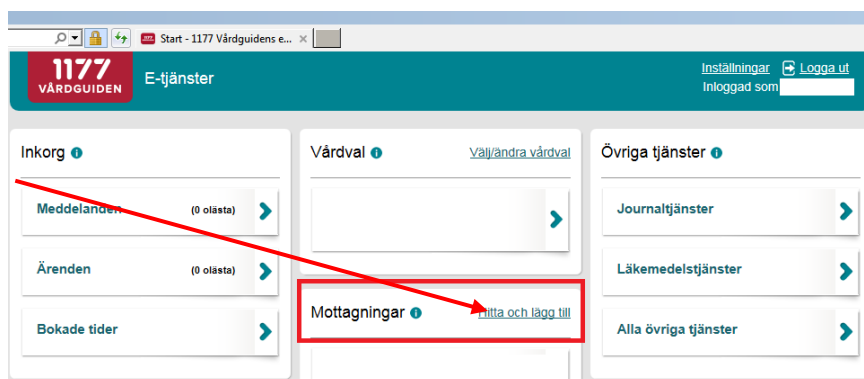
Start - 1177 Vårdguidens e...

1177 VÅRDGUIDEN

E-tjänster

Inställningar Logga ut
Inloggad som

Inkorg

Meddelanden (0 olästa)

Ärenden (0 olästa)

Bokade tider

Vårdval

Välj/ändra vårdval

Mottagningar

Hitta och lägg till

Övriga tjänster

Journaltjänster

Läkemedelstjänster

Alla övriga tjänster